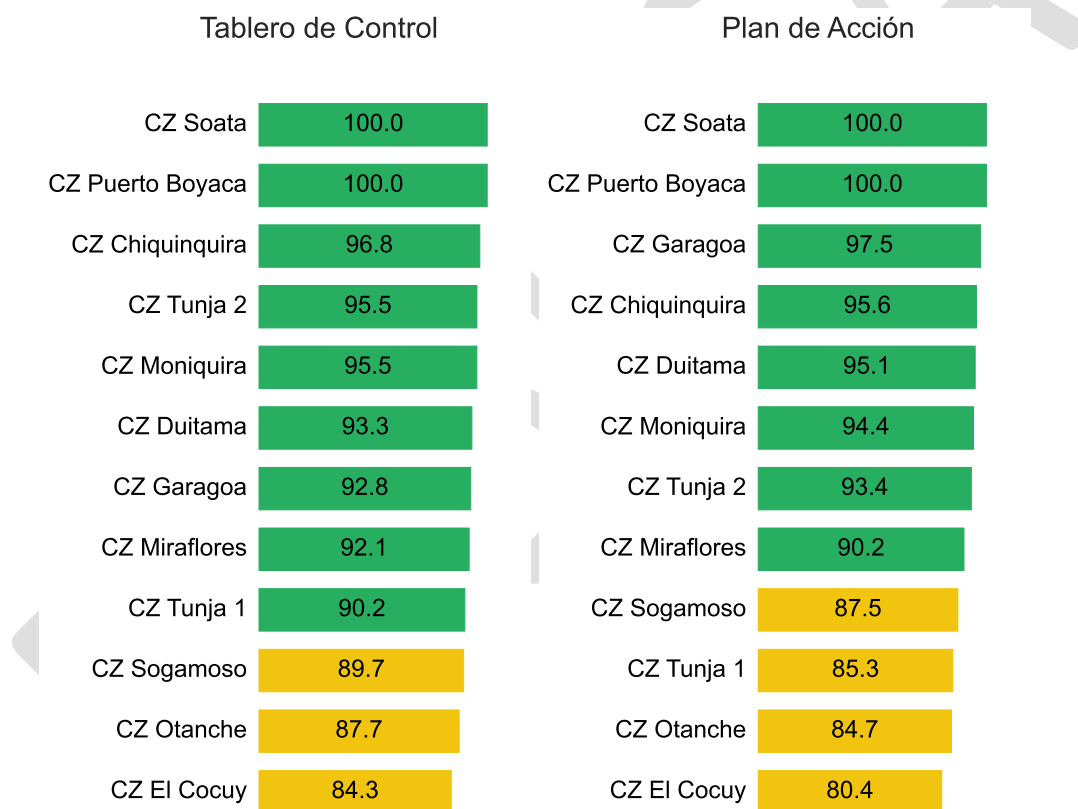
Tablero de Control

| | |
|---|---|
| CZ Soata | 100.0 |
| CZ Puerto Boyaca | 100.0 |
| CZ Chiquinquira | 96.8 |
| CZ Tunja 2 | 95.5 |
| CZ Moniquira | 95.5 |
| CZ Duitama | 93.3 |
| CZ Garagoa | 92.8 |
| CZ Miraflores | 92.1 |
| CZ Tunja 1 | 90.2 |
| CZ Sogamoso | 89.7 |
| CZ Otanche | 87.7 |
| CZ El Cocuy | 84.3 |

Plan de Acción

| | |
|---|---|
| CZ Soata | 100.0 |
| CZ Puerto Boyaca | 100.0 |
| CZ Garagoa | 97.5 |
| CZ Chiquinquira | 95.6 |
| CZ Duitama | 95.1 |
| CZ Moniquira | 94.4 |
| CZ Tunja 2 | 93.4 |
| CZ Miraflores | 90.2 |
| CZ Sogamoso | 87.5 |
| CZ Tunja 1 | 85.3 |
| CZ Otanche | 84.7 |
| CZ El Cocuy | 80.4 |